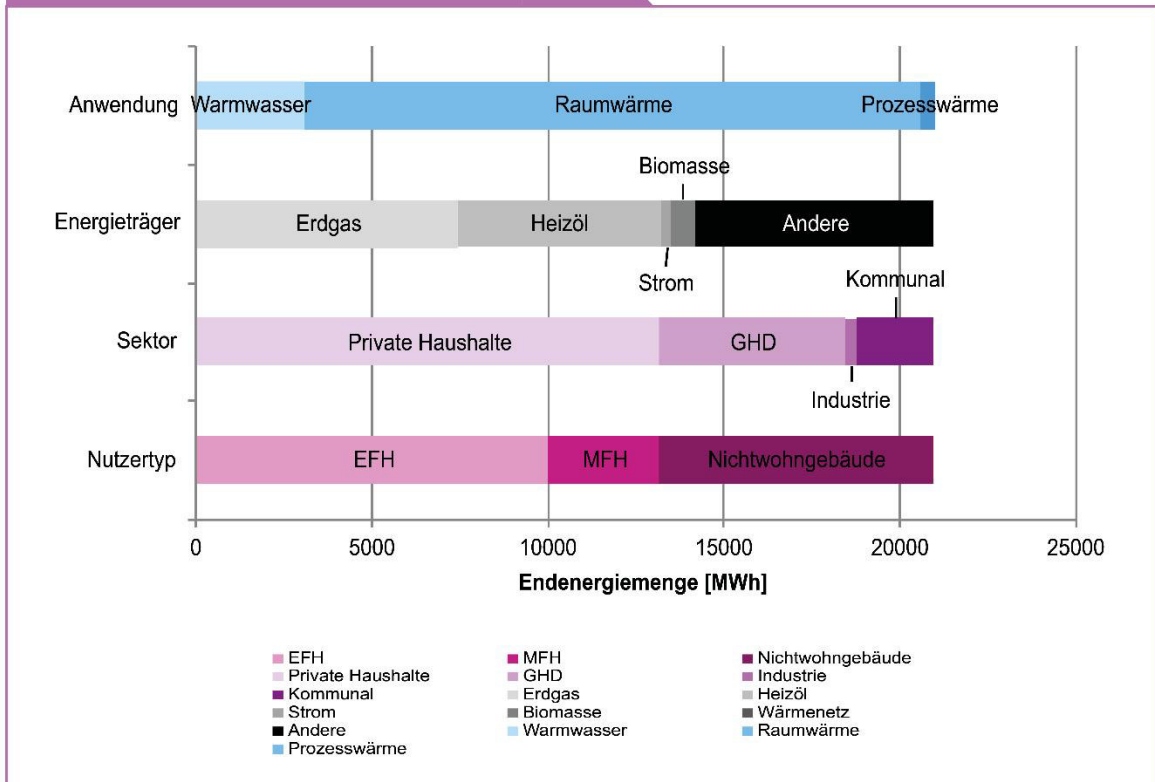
Anwendung
Warmwasser
Raumwärme
Prozesswärme

Energieträger
Erdgas
Heizöl
Biomasse
Strom
Andere

Sektor
Private Haushalte
GHD
Kommunal
Industrie

Nutzertyp
EFH
MFH
Nichtwohngebäude

0
5000
10000
15000
20000
25000

Endenergiemenge [MWh]

EFH
MFH
Nichtwohngebäude
Private Haushalte
GHD
Industrie
Kommunal
Erdgas
Heizöl
Strom
Biomasse
Wärmenetz
Andere
Warmwasser
Raumwärme
Prozesswärme